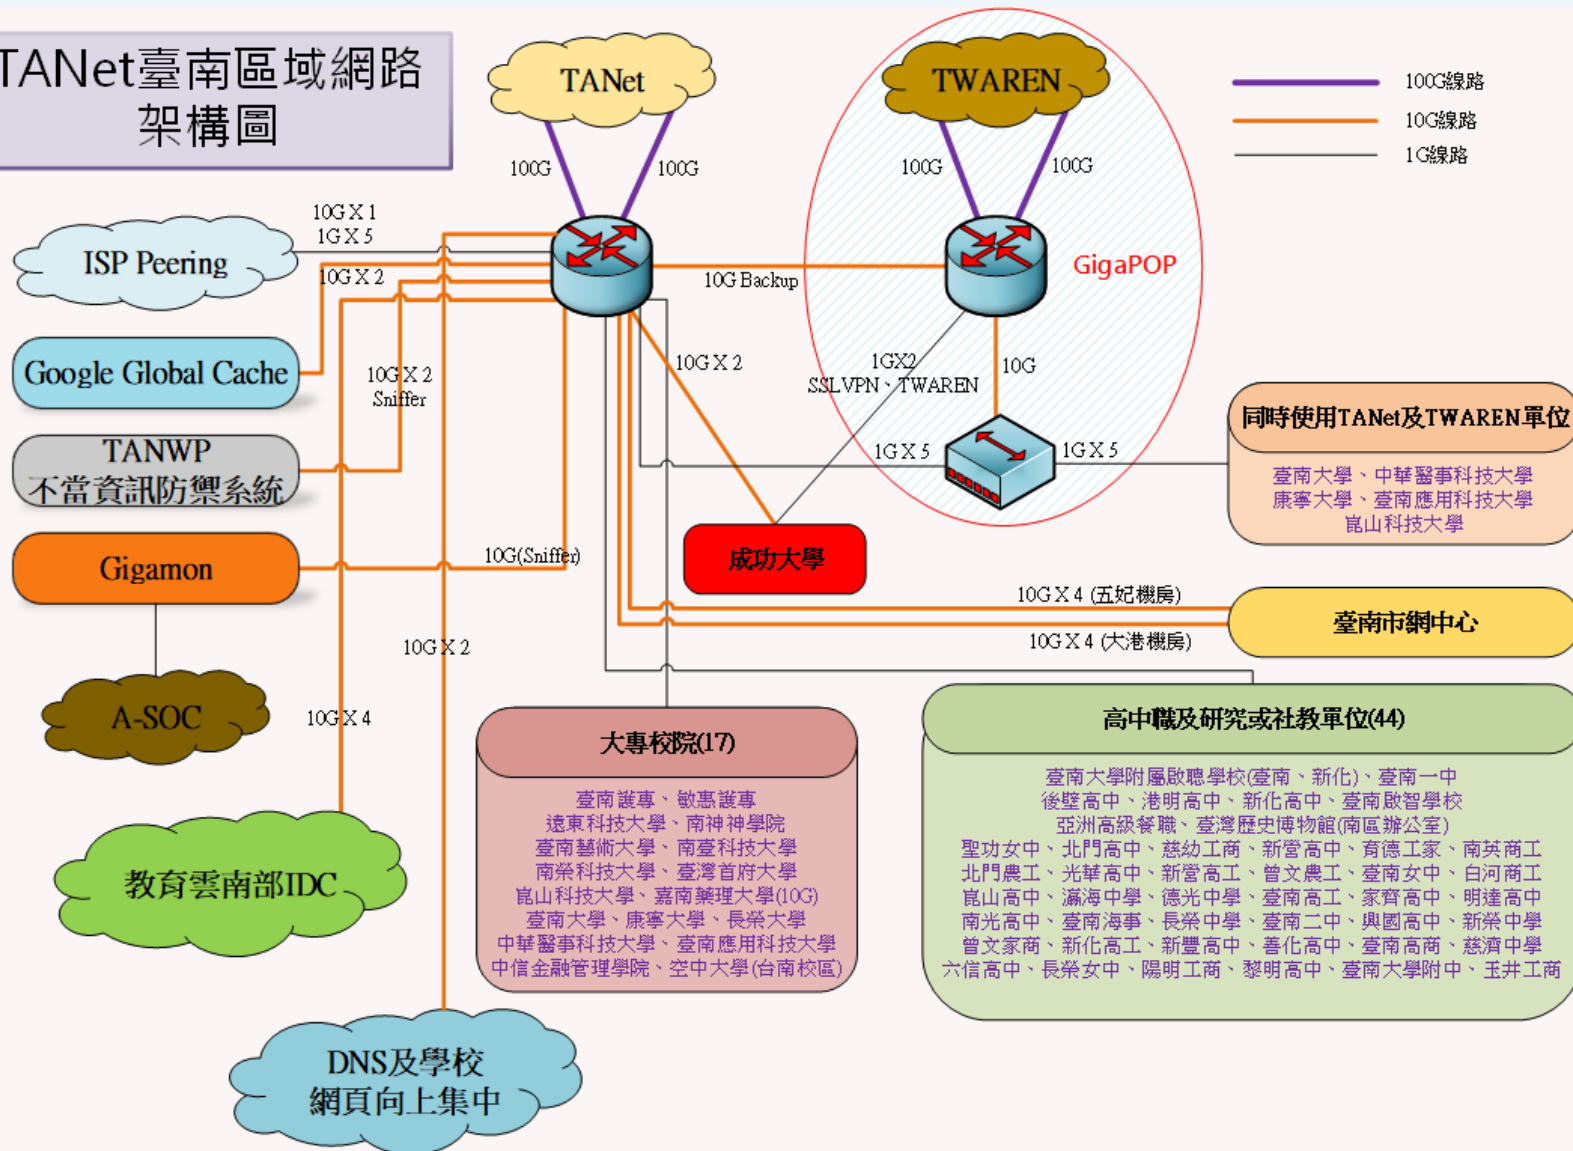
TANet臺南區域網路架構圖

TANet

TWAREN

100G線路
10G線路
1G線路

100G
100G
100G
100G

10G X 1
1G X 5

ISP Peering

10G X 2

10G Backup

GigaPOP

Google Global Cache

10G X 2
Sniffer

10G X 2

1GX2
SSLVPN、TWAREN

10G

TANWP
不當資訊防禦系統

1G X 5
1G X 5

同時使用TANet及TWAREN單位
臺南大學、中華醫事科技大學
康寧大學、臺南應用科技大學
崑山科技大學

Gigamon

10G(Sniffer)

成功大學

10G X 4 (五妃機房)

臺南市網中心

10G X 4 (大港機房)

10G X 2

A-SOC

10G X 4

大專校院(17)
臺南護專、敏惠護專
遠東科技大學、南神神學院
臺南藝術大學、南臺科技大學
南榮科技大學、臺灣首府大學
崑山科技大學、嘉南藥理大學(10G)
臺南大學、康寧大學、長榮大學
中華醫事科技大學、臺南應用科技大學
中信金融管理學院、空中大學(台南校區)

高中職及研究或社教單位(44)
臺南大學附屬啟聰學校(臺南、新化)、臺南一中
後壁高中、港明高中、新化高中、臺南啟智學校
亞洲高級餐職、臺灣歷史博物館(南區辦公室)
聖功女中、北門高中、慈幼工商、新營高中、育德工家、南英商工
北門農工、光華高中、新營高工、曾文農工、臺南女中、白河商工
崑山高中、瀛海中學、德光中學、臺南高工、家齊高中、明達高中
南光高中、臺南海事、長榮中學、臺南二中、興國高中、新榮中學
曾文家商、新化高工、新豐高中、善化高中、臺南高商、慈濟中學
六信高中、長榮女中、陽明工商、黎明高中、臺南大學附中、玉井工商

教育雲南部IDC

DNS及學校
網頁向上集中